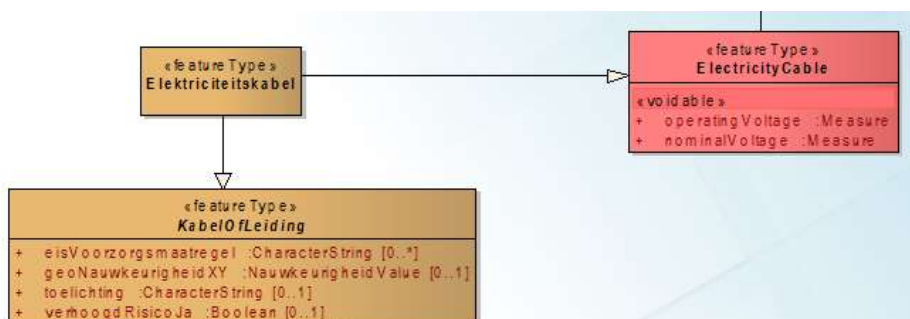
«featureType»
Elektriciteitskabel

«featureType»
ElectricityCable

«voidable»
+ operatingVoltage :Measure
+ nominalVoltage :Measure

«featureType»
KabelOfLeiding

+ eisVoorzorgsmaatregel :CharacterString [0..*]
+ geoNauwkeurigheidXY :NauwkeurigheidValue [0..1]
+ toelichting :CharacterString [0..1]
+ verhoogdRisicoJa :Boolean [0..1]